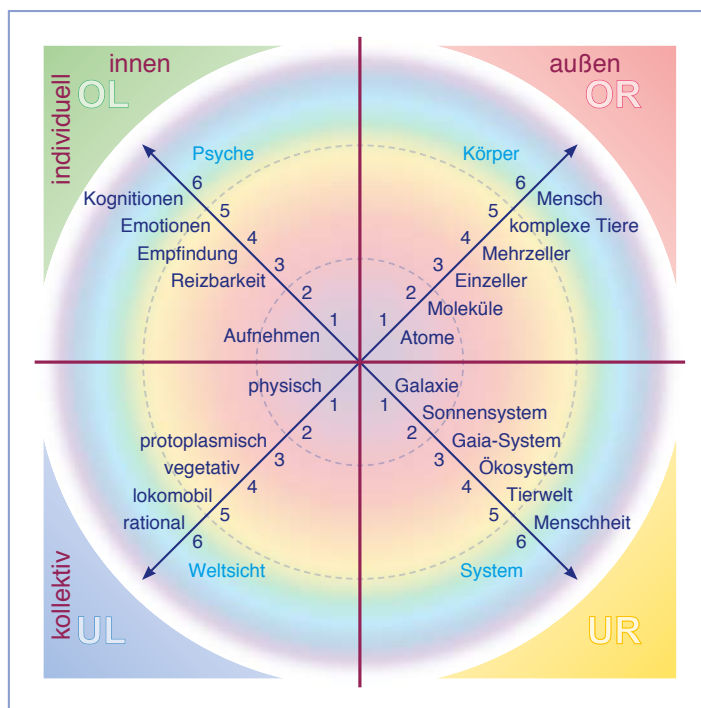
innen

außen

individuell

OL

OR

Psyche

Körper

6
Kognitionen
5
Emotionen
4
Empfindung
3
Reizbarkeit
2
1
Aufnehmen

6
Mensch
5
komplexe Tiere
4
Mehrzeller
3
Einzeller
2
Moleküle
1
Atome

physisch
1
2
protoplasmisch
3
vegetativ
4
lokomobil
5
rational
6
Weltsicht

Galaxie
1
Sonnensystem
2
Gaia-System
3
Ökosystem
4
Tierwelt
5
Menschheit
6
System

kollektiv

UL

UR